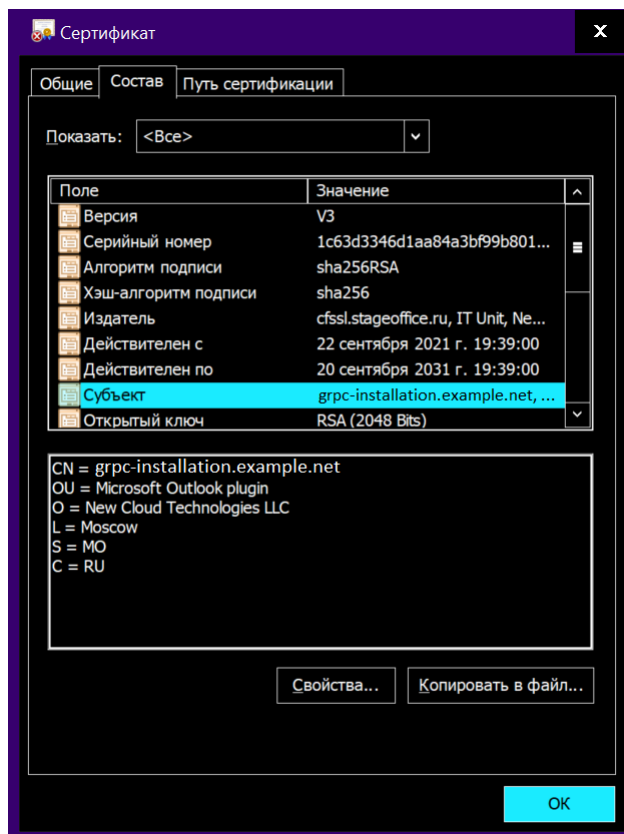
Сертификат

X

Общие | Состав | Путь сертификации

Показать: <Все>

| Поле | Значение |
|---|---|
| Версия | V3 |
| Серийный номер | 1c63d3346d1aa84a3bf99b801... |
| Алгоритм подписи | sha256RSA |
| Хэш-алгоритм подписи | sha256 |
| Издатель | cfssl.stageoffice.ru, IT Unit, Ne... |
| Действителен с | 22 сентября 2021 г. 19:39:00 |
| Действителен по | 20 сентября 2031 г. 19:39:00 |
| Субъект | grpc-installation.example.net, ... |
| Открытый ключ | RSA (2048 Bits) |

CN = grpc-installation.example.net
OU = Microsoft Outlook plugin
O = New Cloud Technologies LLC
L = Moscow
S = MO
C = RU

Свойства...

Копировать в файл...

OK